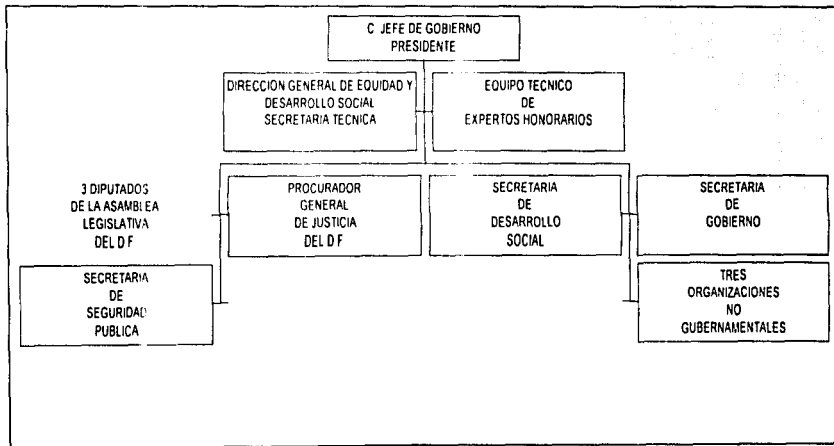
C JEFE DE GOBIERNO
PRESIDENTE

DIRECCION GENERAL DE EQUIDAD Y DESARROLLO SOCIAL
SECRETARIA TECNICA

EQUIPO TECNICO
DE
EXPERTOS HONORARIOS

3 DIPUTADOS
DE LA ASAMBLEA
LEGISLATIVA
DEL D F

PROCURADOR
GENERAL
DE JUSTICIA
DEL D F

SECRETARIA
DE
DESARROLLO
SOCIAL

SECRETARIA
DE
GOBIERNO

SECRETARIA
DE
SEGURIDAD
PUBLICA

TRES
ORGANIZACIONES
NO
GUBERNAMENTALES